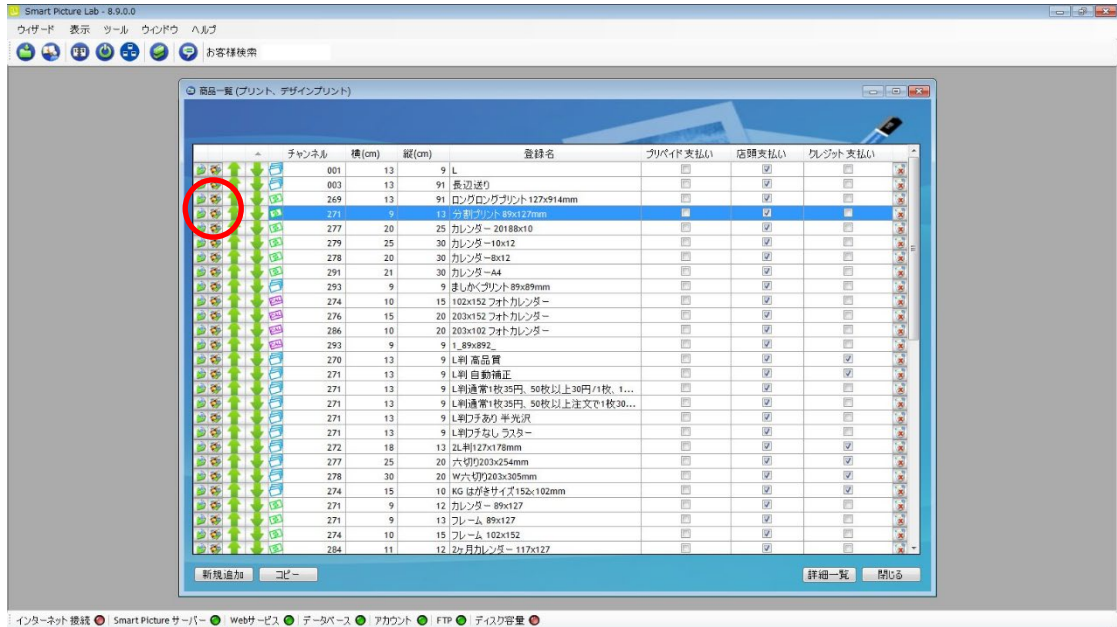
Smart Picture Lab - 8.9.0.0

ウィザード 表示 ツール ウィンドウ ヘルプ

お客様検索

商品一覧 (プリント、デザインプリント)

| チャンネル | 横(cm) | 縦(cm) | 登録名 | プリペイド支払い | 店頭支払い | クレジット支払い |
|---|---|---|---|---|---|---|
| 001 | 13 | 9 | L | | | |
| 003 | 13 | 91 | 長辺送り | | | |
| 269 | 13 | 91 | ロングロングプリント 127x914mm | | | |
| 271 | 9 | 13 | 分割プリント 89x127mm | | | |
| 277 | 20 | 25 | カレンダー 20188x10 | | | |
| 279 | 25 | 30 | カレンダー10x12 | | | |
| 278 | 20 | 30 | カレンダー8x12 | | | |
| 291 | 21 | 30 | カレンダーA4 | | | |
| 293 | 9 | 9 | ましかくプリント89x89mm | | | |
| 274 | 10 | 15 | 102x152 フォトカレンダー | | | |
| 276 | 15 | 20 | 203x152 フォトカレンダー | | | |
| 286 | 10 | 20 | 203x102 フォトカレンダー | | | |
| 293 | 9 | 9 | 1_89x892_ | | | |
| 270 | 13 | 9 | L判 高品質 | | | |
| 271 | 13 | 9 | L判 自動補正 | | | |
| 271 | 13 | 9 | L判通常1枚35円、50枚以上30円/1枚、1... | | | |
| 271 | 13 | 9 | L判通常1枚35円、50枚以上注文で1枚30... | | | |
| 271 | 13 | 9 | L判フチあり 半光沢 | | | |
| 271 | 13 | 9 | L判フチなし ラスター | | | |
| 272 | 18 | 13 | 2L判127x178mm | | | |
| 277 | 25 | 20 | 六切り203x254mm | | | |
| 278 | 30 | 20 | W六切り203x305mm | | | |
| 274 | 15 | 10 | KG はがきサイズ152x102mm | | | |
| 271 | 9 | 12 | カレンダー 89x127 | | | |
| 271 | 9 | 13 | フレーム 89x127 | | | |
| 274 | 10 | 15 | フレーム 102x152 | | | |
| 284 | 11 | 12 | 2ヶ月カレンダー 117x127 | | | |

新規追加 コピー 詳細一覧 閉じる

インターネット接続 | Smart Picture サーバー | Webサービス | データベース | アカウント | FTP | ディスク容量